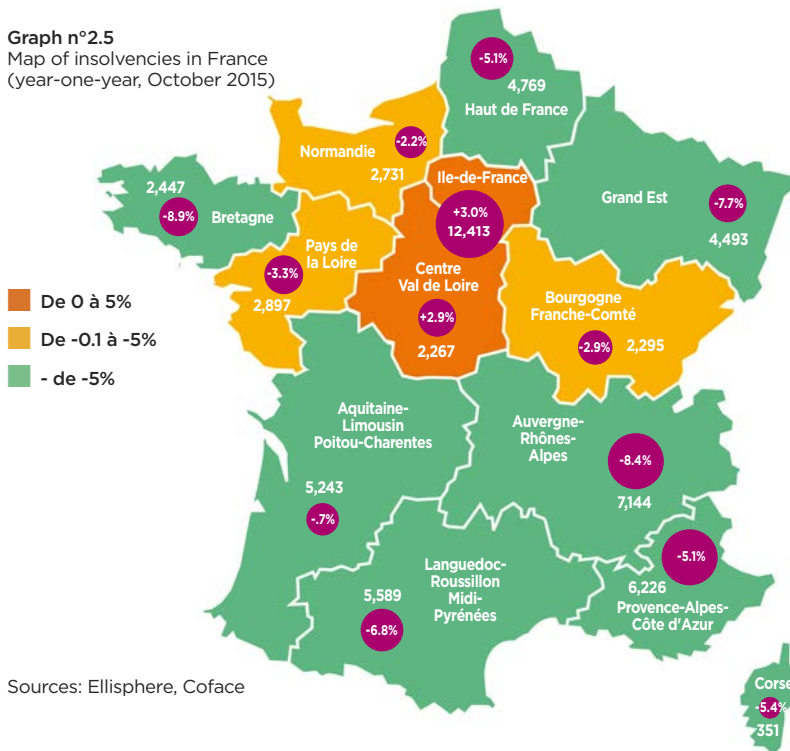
**Graph n°2.5**
Map of insolvencies in France (year-one-year, October 2015)

De 0 à 5%
De -0.1 à -5%
- de -5%

-5.1%
4,769
Haut de France

-2.2%
Normandie
2,731

Ile-de-France
+3.0%
12,413

2,447
-8.9%
Bretagne

Grand Est
-7.7%
4,493

Pays de la Loire
-3.3%
2,897

Centre Val de Loire
+2.9%
2,267

Bourgogne Franche-Comté
-2.9%
2,295

Aquitaine-Limousin Poitou-Charentes
5,243
-.7%

Auvergne-Rhônes-Alpes
-8.4%
7,144

-5.1%
6,226
Provence-Alpes-Côte d'Azur

Languedoc-Roussillon Midi-Pyrénées
5,589
-6.8%

Corse
-5.4%
351

Sources: Ellisphere, Coface